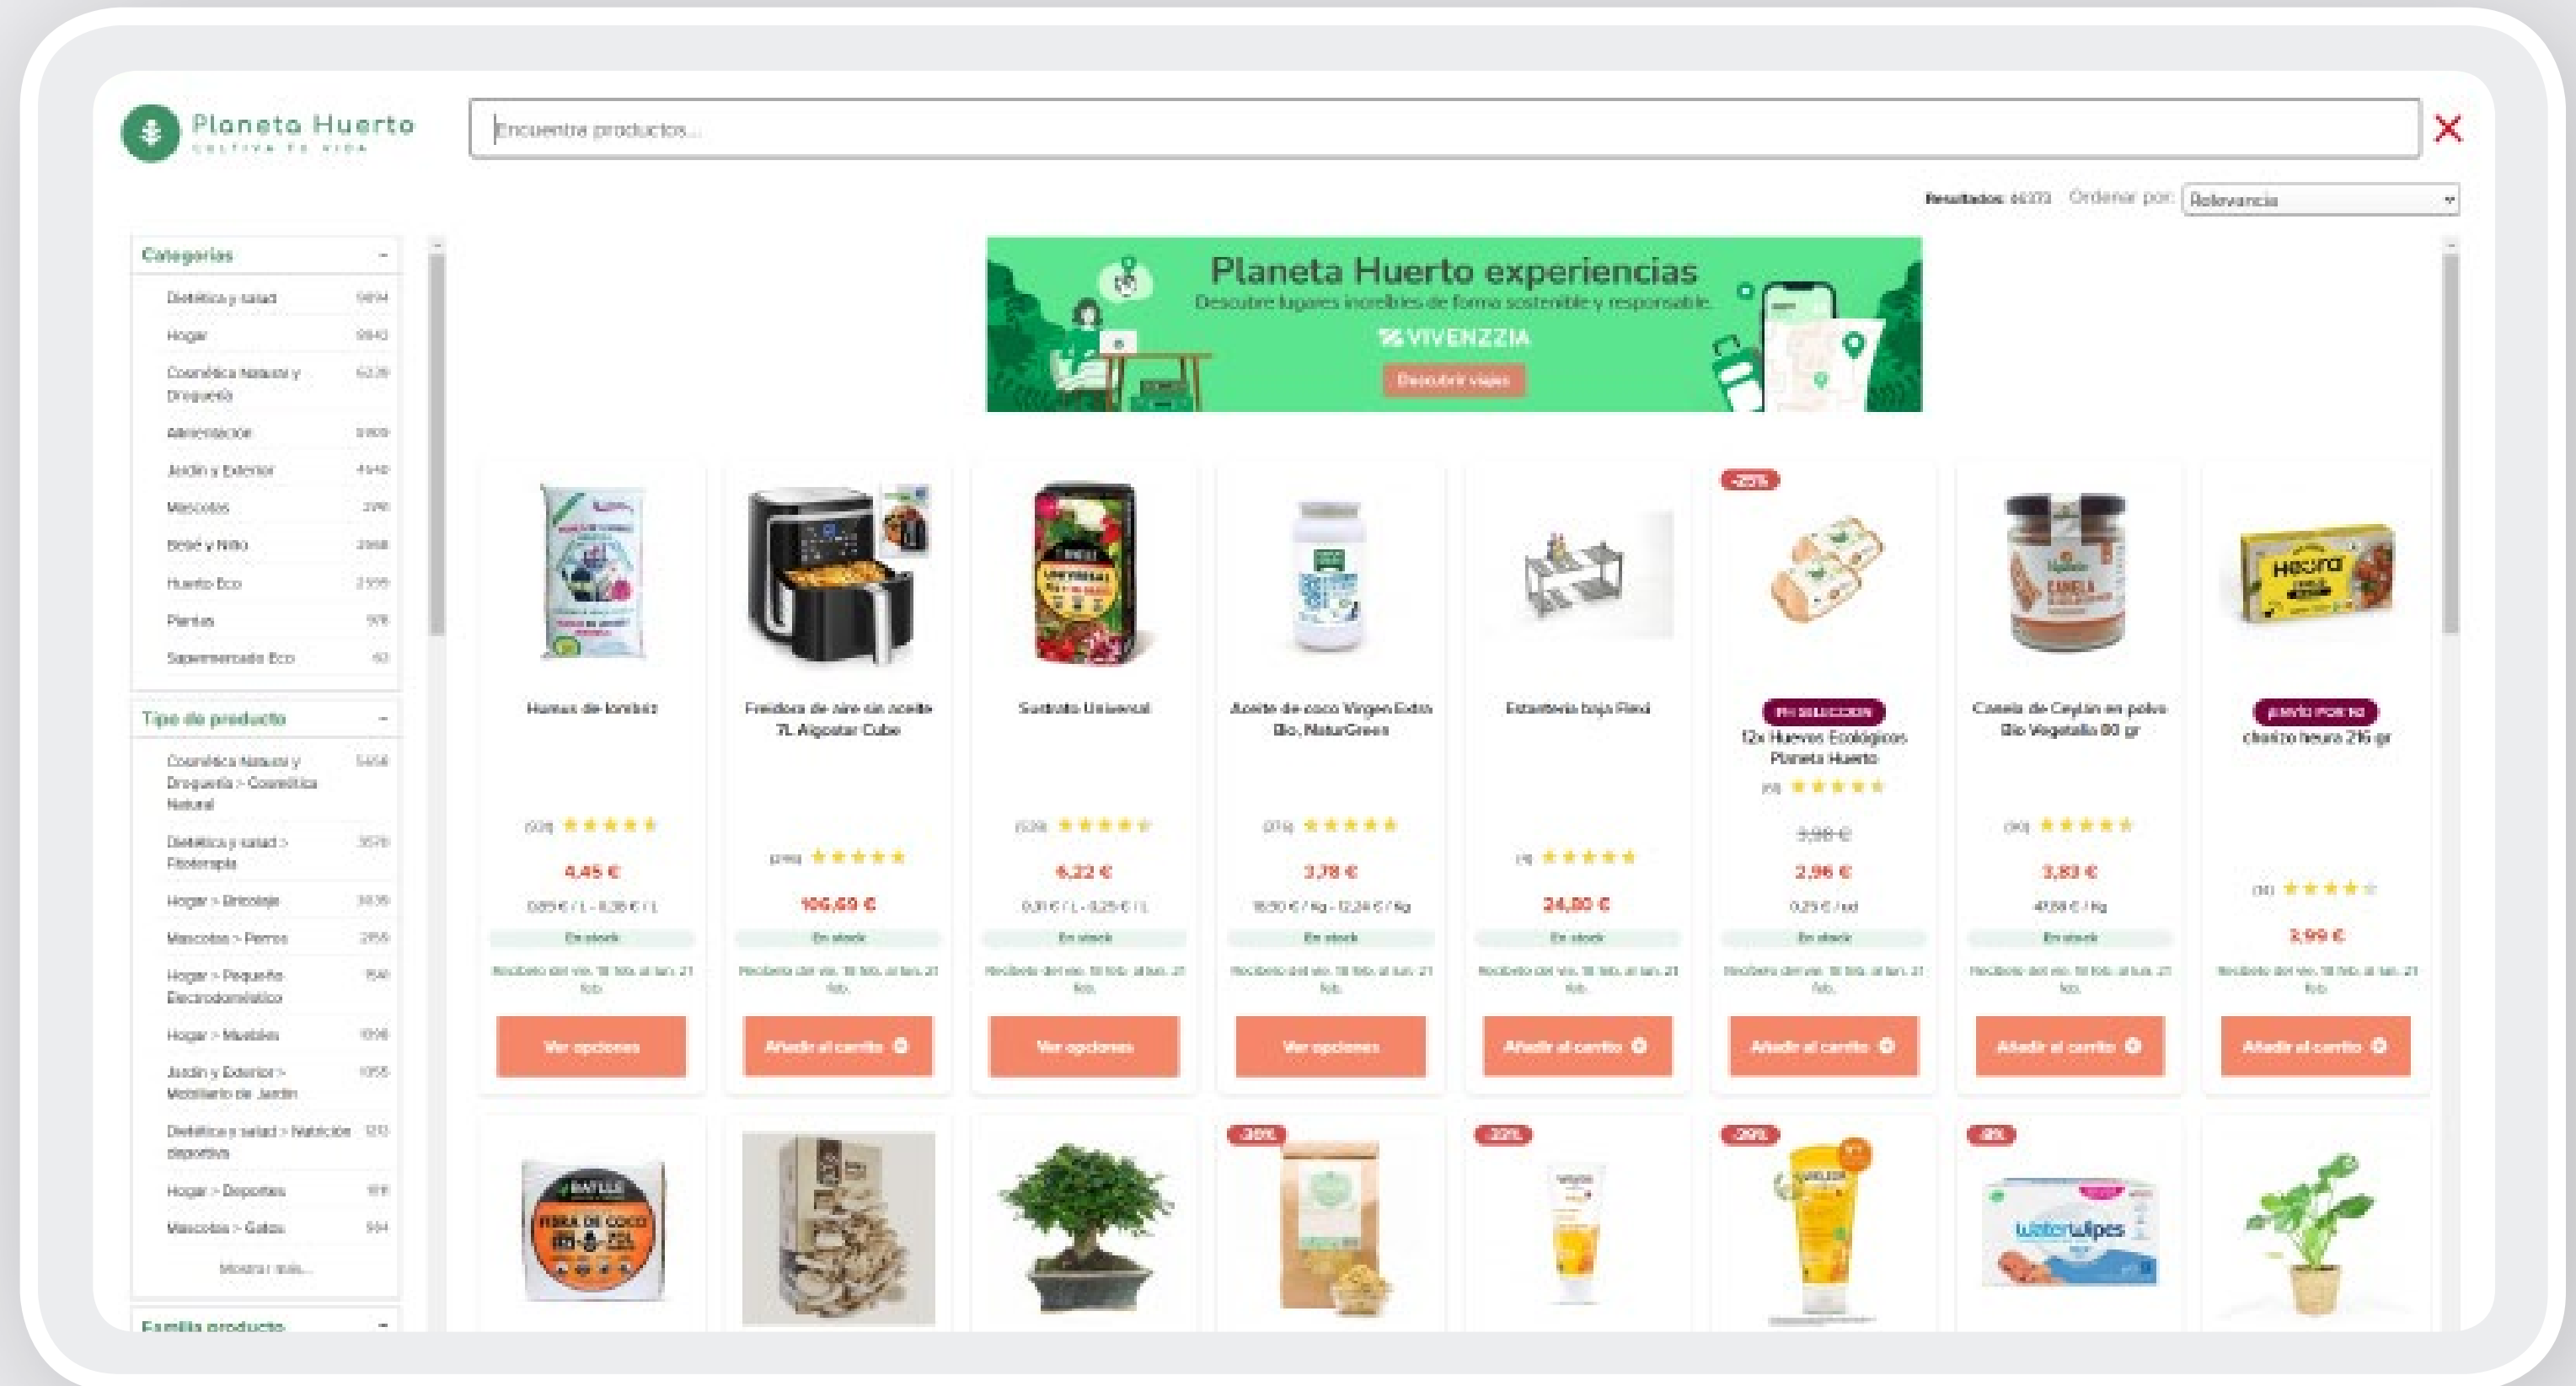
Planeta Huerto
CULTIVA TU VIDA

Encuentra productos...

Resultados: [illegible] Ordenar por: Relevancia

Categorías
Dietética y salud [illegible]
Hogar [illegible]
Cosmética Natural y Droguería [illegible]
Alimentación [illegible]
Jardín y Exterior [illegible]
Mascotas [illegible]
Bebé y Niño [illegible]
Huerto Eco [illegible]
Plantas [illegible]
Supermercado Eco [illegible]

Tipo de producto
Cosmética Natural y Droguería > Cosmética Natural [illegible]
Dietética y salud > Fitoterapia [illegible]
Hogar > Bricolaje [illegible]
Mascotas > Perros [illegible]
Hogar > Pequeño Electrodoméstico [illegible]
Hogar > Muebles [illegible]
Jardín y Exterior > Mobiliario de Jardín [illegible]
Dietética y salud > Nutrición deportiva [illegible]
Hogar > Deportes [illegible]
Mascotas > Gatos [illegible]
Mostrar más...

Familia producto

Planeta Huerto experiencias
Descubre lugares increíbles de forma sostenible y responsable.
VIVENZZIA
Descubrir viajes

Humus de lombriz
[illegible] ★★★★★
4,45 €
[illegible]
En stock
Recíbelo del vie. 18 feb. al lun. 21 feb.
Ver opciones

Freidora de aire sin aceite 7L Aigostar Cube
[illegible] ★★★★★
106,60 €
En stock
Recíbelo del vie. 18 feb. al lun. 21 feb.
Añadir al carrito

Sustrato Universal
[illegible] ★★★★★
4,22 €
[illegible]
En stock
Recíbelo del vie. 18 feb. al lun. 21 feb.
Ver opciones

Aceite de coco Virgen Extra Bio, NaturGreen
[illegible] ★★★★★
3,78 €
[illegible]
En stock
Recíbelo del vie. 18 feb. al lun. 21 feb.
Ver opciones

Estantería baja Flexi
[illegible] ★★★★★
24,00 €
En stock
Recíbelo del vie. 18 feb. al lun. 21 feb.
Añadir al carrito

-25%
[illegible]
12x Huevos Ecológicos Planeta Huerto
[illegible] ★★★★★
3,98 €
2,96 €
0,25 € / ud
En stock
Recíbelo del vie. 18 feb. al lun. 21 feb.
Añadir al carrito

Canela de Ceylan en polvo Bio Vegetalia 80 gr
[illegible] ★★★★★
3,83 €
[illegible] € / Kg
En stock
Recíbelo del vie. 18 feb. al lun. 21 feb.
Añadir al carrito

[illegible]
chorizo heura 216 gr
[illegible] ★★★★★
3,99 €
Recíbelo del vie. 18 feb. al lun. 21 feb.
Añadir al carrito

-30%
-22%
-29%
-8%